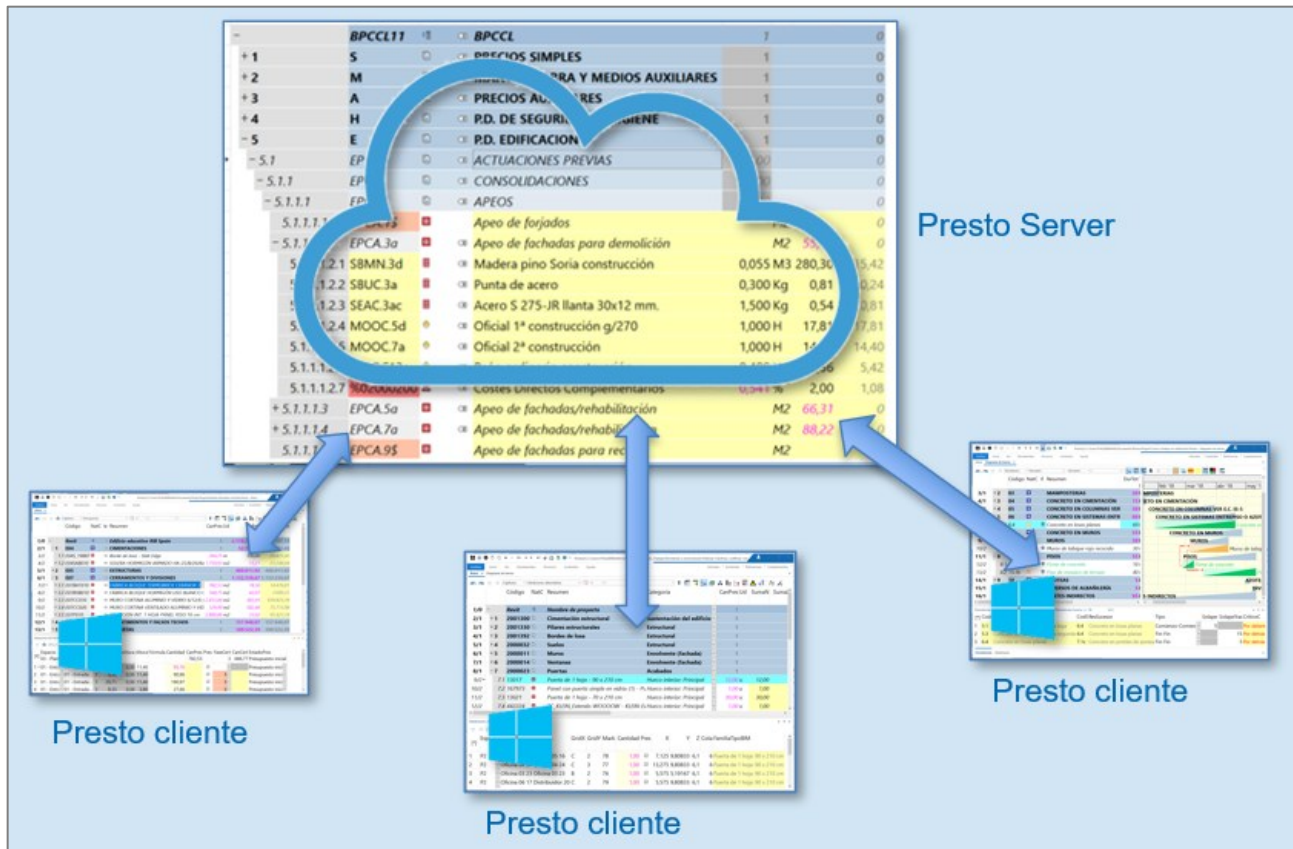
| | | | | | | |
|---|---|---|---|---|---|---|
| − | BPCCL11 | BPCCL | | 1 | | 0 |
| +1 | S | PRECIOS SIMPLES | | 1 | | 0 |
| +2 | M | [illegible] Y MEDIOS AUXILIARES | | 1 | | 0 |
| +3 | A | PRECIOS AU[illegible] | | 1 | | 0 |
| +4 | H | P.D. DE SEGURI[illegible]GIENE | | 1 | | 0 |
| −5 | E | P.D. EDIFICACION | | | | 0 |
| −5.1 | EP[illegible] | ACTUACIONES PREVIAS | | | | 0 |
| −5.1.1 | EP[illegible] | CONSOLIDACIONES | | | | 0 |
| −5.1.1.1 | EP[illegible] | APEOS | | | | 0 |
| 5.1.1.1.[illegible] | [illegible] | Apeo de forjados | | | | 0 |
| −5.1.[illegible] | EPCA.3a | Apeo de fachadas para demolición | | M2 | 55,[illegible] | 0 |
| 5.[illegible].2.1 | SBMN.3d | Madera pino Soria construcción | 0,055 | M3 | 280,30 | 15,42 |
| 5.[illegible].2.2 | SBUC.3a | Punta de acero | 0,300 | Kg | 0,81 | 0,24 |
| 5.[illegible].2.3 | SEAC.3ac | Acero S 275-JR llanta 30x12 mm. | 1,500 | Kg | 0,54 | 0,81 |
| 5.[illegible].2.4 | MOOC.5d | Oficial 1ª construcción g/270 | 1,000 | H | 17,81 | 17,81 |
| 5.1.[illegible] | MOOC.7a | Oficial 2ª construcción | 1,000 | H | 14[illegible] | 14,40 |
| 5.1.1.1.2.6 | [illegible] | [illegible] | | | | 5,42 |
| 5.1.1.1.2.7 | %0,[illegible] | Costes Directos Complementarios | 0,541 | % | 2,00 | 1,08 |
| +5.1.1.1.3 | EPCA.5a | Apeo de fachadas/rehabilitación | | M2 | 66,31 | 0 |
| +5.1.1.1.4 | EPCA.7a | Apeo de fachadas/rehabili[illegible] | | M2 | 88,22 | 0 |
| 5.1.1.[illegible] | EPCA.9$ | Apeo de fachadas para re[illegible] | | M2 | | |

Presto Server

Presto cliente

Presto cliente

Presto cliente